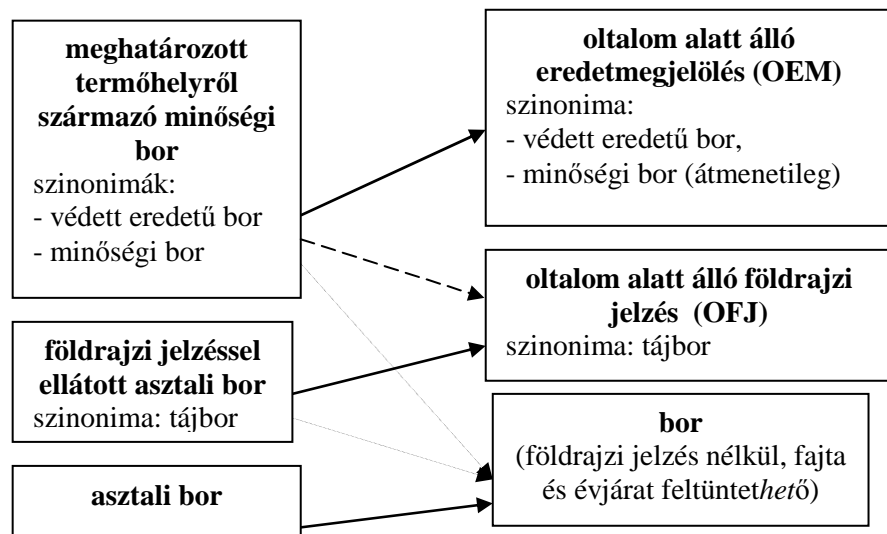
**meghatározott termőhelyről származó minőségi bor**
szinonimák:
- védett eredetű bor
- minőségi bor

**földrajzi jelzéssel ellátott asztali bor**
szinonima: tájbor

**asztali bor**

**oltalom alatt álló eredetmegjelölés (OEM)**
szinonima:
- védett eredetű bor,
- minőségi bor (átmenetileg)

**oltalom alatt álló földrajzi jelzés (OFJ)**
szinonima: tájbor

**bor**
(földrajzi jelzés nélkül, fajta és évjárat feltüntet*hető*)